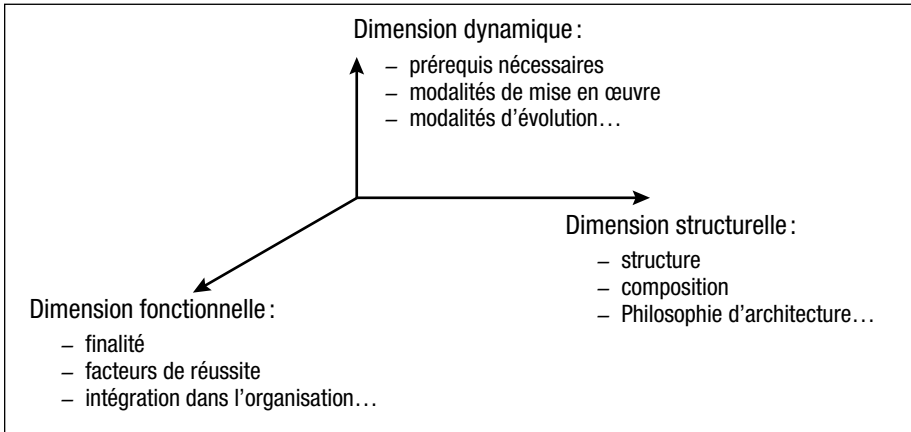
Dimension dynamique :
– prérequis nécessaires
– modalités de mise en œuvre
– modalités d'évolution…

Dimension structurelle :
– structure
– composition
– Philosophie d'architecture…

Dimension fonctionnelle :
– finalité
– facteurs de réussite
– intégration dans l'organisation…